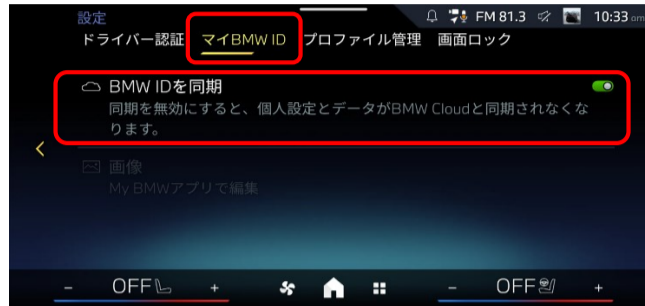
設定

FM 81.3 10:33 am

ドライバー認証 マイBMW ID プロファイル管理 画面ロック

BMW IDを同期

同期を無効にすると、個人設定とデータがBMW Cloudと同期されなくなります。

画像

My BMWアプリで編集

− OFF +

− OFF +